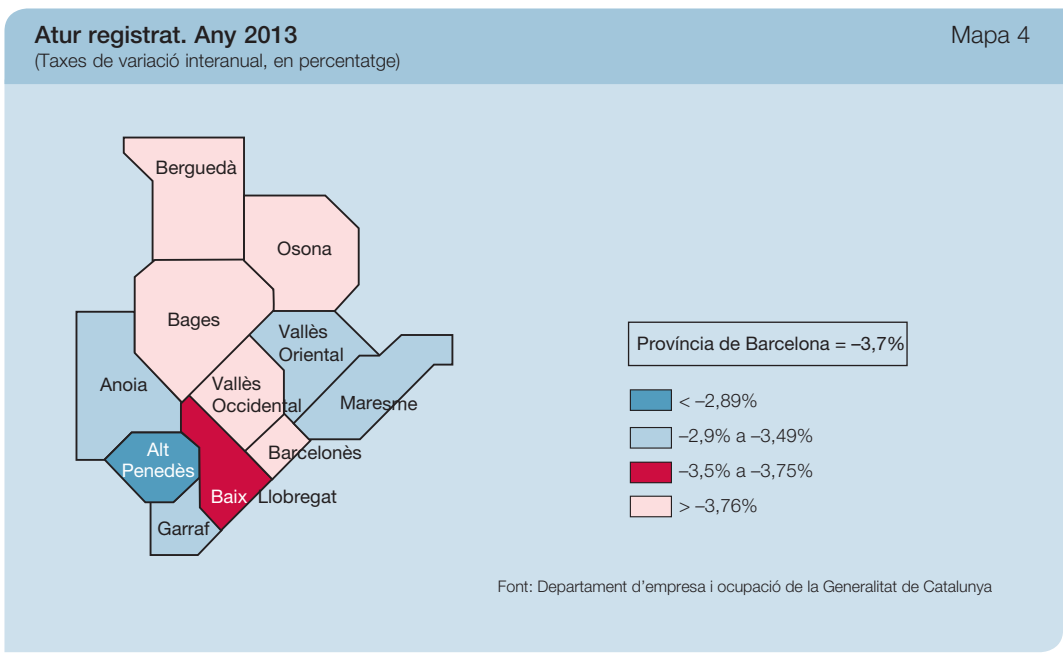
Atur registrat. Any 2013
(Taxes de variació interanual, en percentatge)

Mapa 4

Berguedà
Osona
Bages
Vallès Oriental
Anoia
Vallès Occidental
Maresme
Alt Penedès
Barcelonès
Baix Llobregat
Garraf

Província de Barcelona = –3,7%

< –2,89%
–2,9% a –3,49%
–3,5% a –3,75%
> –3,76%

Font: Departament d'empresa i ocupació de la Generalitat de Catalunya